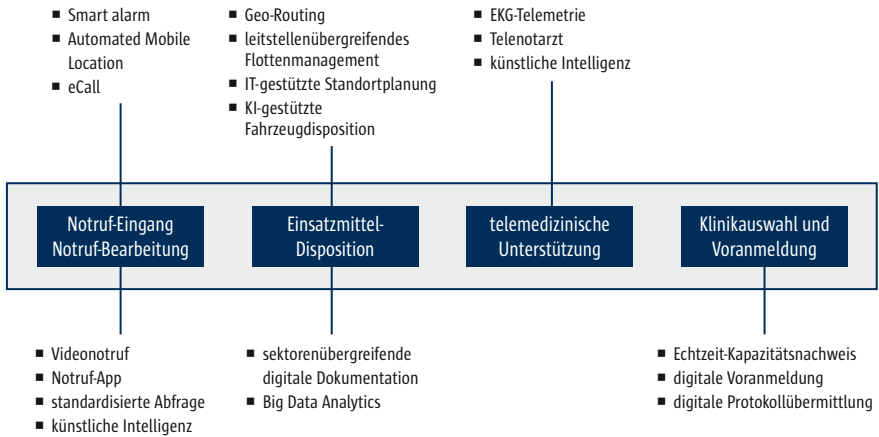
■ Smart alarm
■ Automated Mobile Location
■ eCall

■ Geo-Routing
■ leitstellenübergreifendes Flottenmanagement
■ IT-gestützte Standortplanung
■ KI-gestützte Fahrzeugdisposition

■ EKG-Telemetrie
■ Telenotarzt
■ künstliche Intelligenz

Notruf-Eingang Notruf-Bearbeitung

Einsatzmittel-Disposition

telemedizinische Unterstützung

Klinikauswahl und Voranmeldung

■ Videonotruf
■ Notruf-App
■ standardisierte Abfrage
■ künstliche Intelligenz

■ sektorenübergreifende digitale Dokumentation
■ Big Data Analytics

■ Echtzeit-Kapazitätsnachweis
■ digitale Voranmeldung
■ digitale Protokollübermittlung